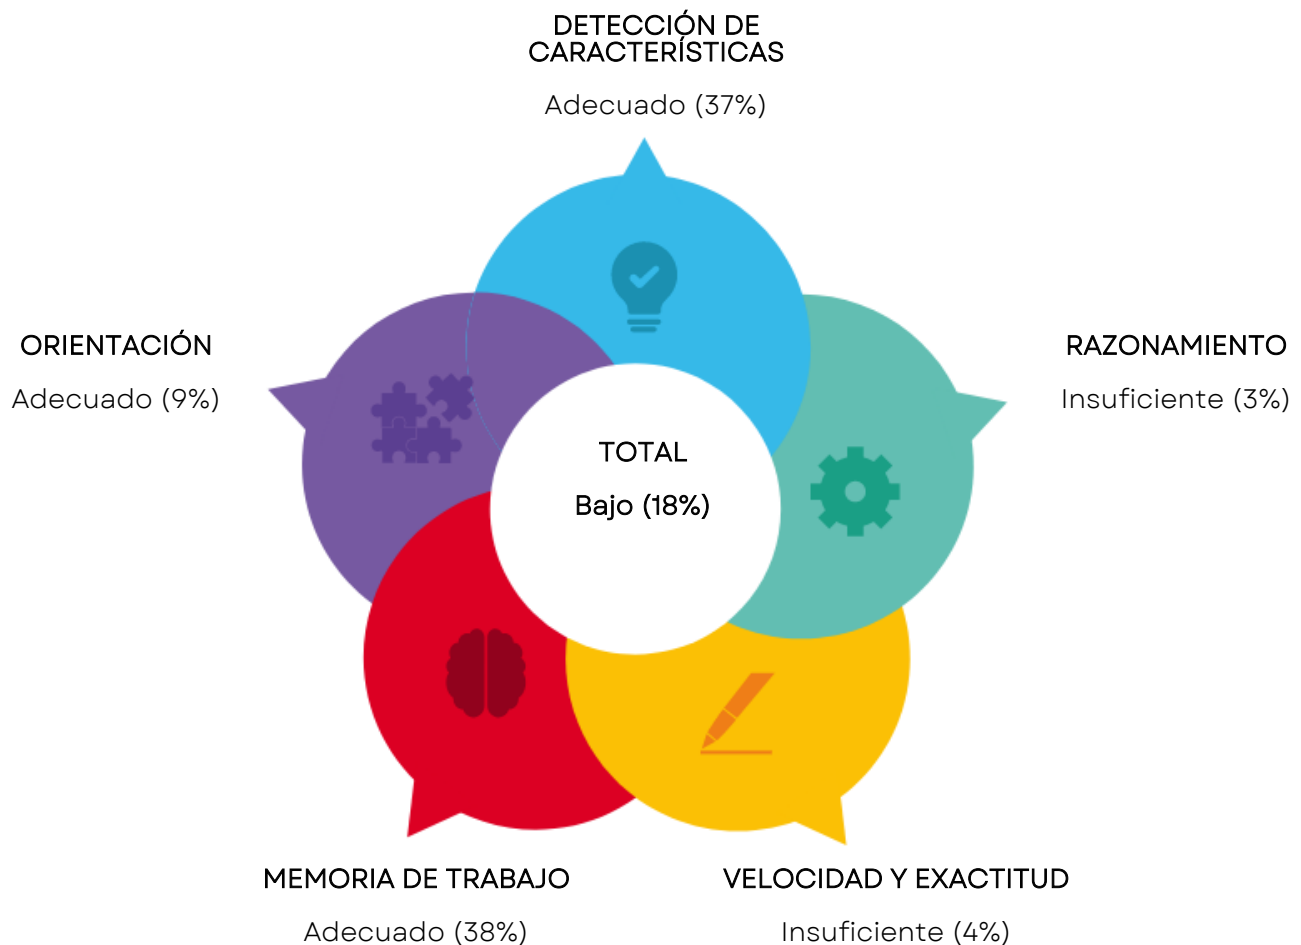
DETECCIÓN DE CARACTERÍSTICAS

Adecuado (37%)

ORIENTACIÓN

Adecuado (9%)

RAZONAMIENTO

Insuficiente (3%)

TOTAL

Bajo (18%)

MEMORIA DE TRABAJO

Adecuado (38%)

VELOCIDAD Y EXACTITUD

Insuficiente (4%)